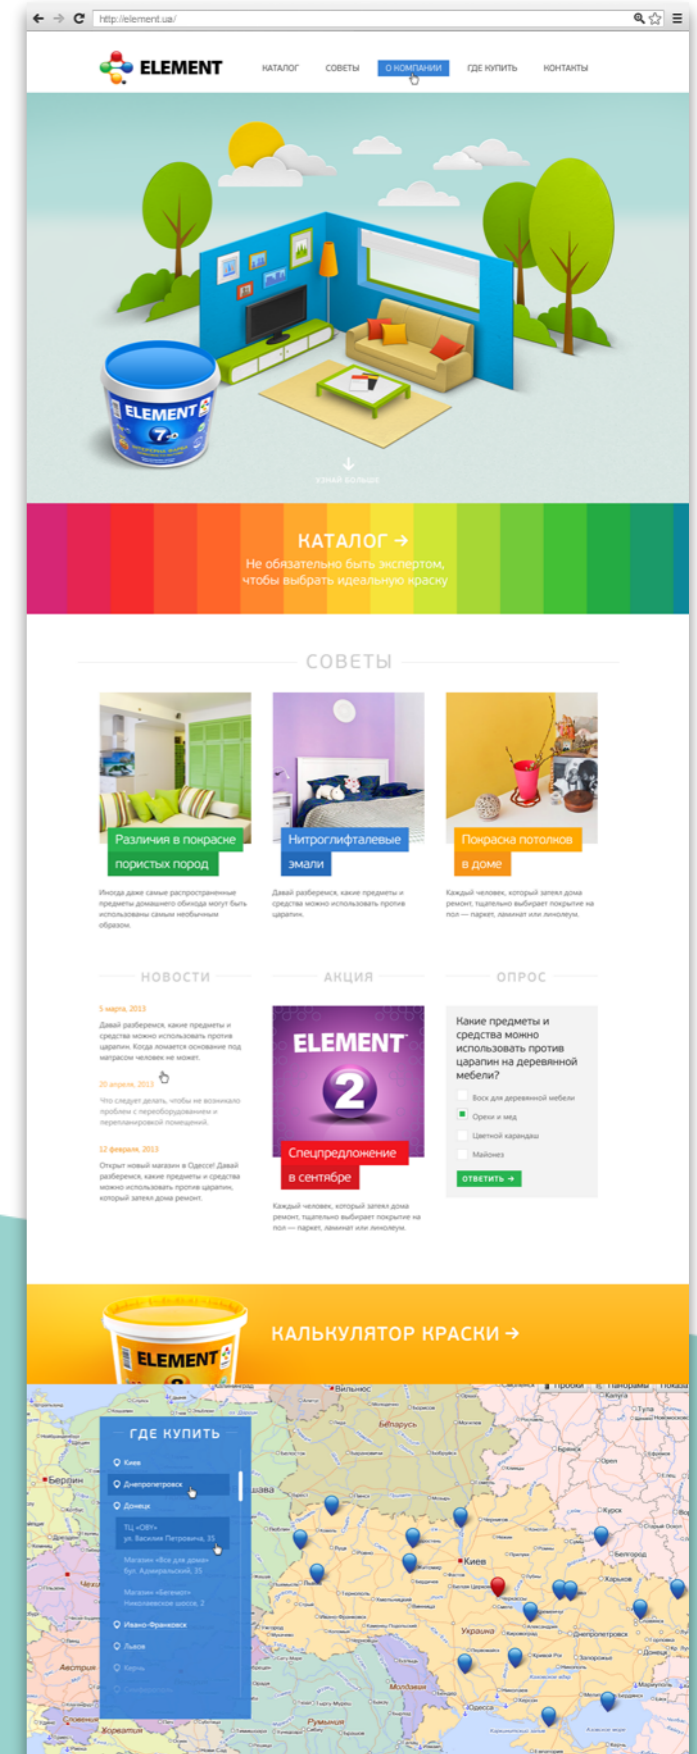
http://element.ua/

ELEMENT

КАТАЛОГ СОВЕТЫ О КОМПАНИИ ГДЕ КУПИТЬ КОНТАКТЫ

ELEMENT

УЗНАЙ БОЛЬШЕ

КАТАЛОГ →
Не обязательно быть экспертом, чтобы выбрать идеальную краску

СОВЕТЫ

Различия в покраске пористых пород
Иногда даже самые распространенные предметы домашнего обихода могут быть использованы самым необычным образом.

Нитроглифталевые эмали
Давай разберемся, какие предметы и средства можно использовать против царапин.

Покраска потолков в доме
Каждый человек, который затеял дома ремонт, тщательно выбирает покрытие на пол — паркет, ламинат или линолеум.

НОВОСТИ

5 марта, 2013
Давай разберемся, какие предметы и средства можно использовать против царапин. Когда ломается основание под матрасом человек не может.

20 апреля, 2013
Что следует делать, чтобы не возникало проблем с переоборудованием и перепланировкой помещений.

12 февраля, 2013
Открыт новый магазин в Одессе! Давай разберемся, какие предметы и средства можно использовать против царапин, который затеял дома ремонт.

АКЦИЯ

ELEMENT 2
Спецпредложение в сентябре
Каждый человек, который затеял дома ремонт, тщательно выбирает покрытие на пол — паркет, ламинат или линолеум.

ОПРОС

Какие предметы и средства можно использовать против царапин на деревянной мебели?
Воск для деревянной мебели
Орехи и мед
Цветной карандаш
Майонез
ОТВЕТИТЬ →

КАЛЬКУЛЯТОР КРАСКИ →

ELEMENT

ГДЕ КУПИТЬ
Киев
Днепропетровск
Донецк
ТЦ «ОБУ» ул. Василия Петровича, 35
Магазин «Все для дома» бул. Адмиральский, 35
Магазин «Бегемот» Николаевское шоссе, 2
Ивано-Франковск
Львов
Харьков

Беларусь
Берлин
Киев
Украина
Харьков
Днепропетровск
Одесса